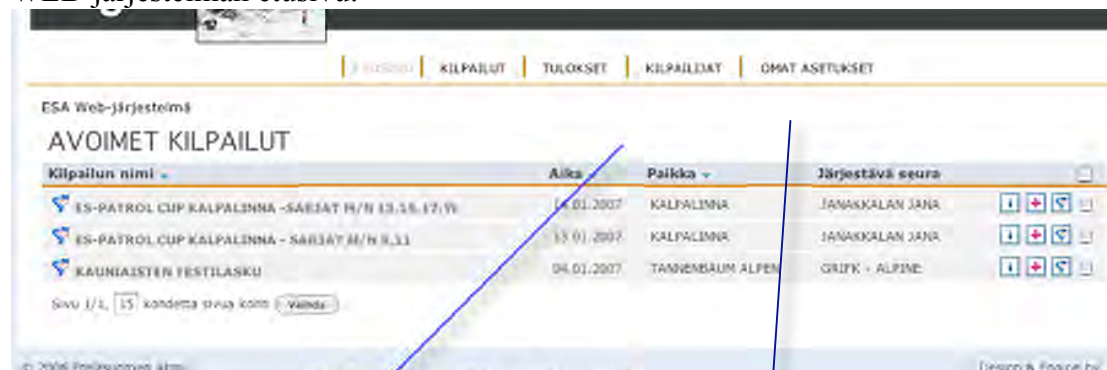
WEB-järjestelmän etusivu.

ETUSIVU | KILPAILUT | TULOKSET | KILPAILIJAT | OMAT ASETUKSET

ESA Web-järjestelmä

AVOIMET KILPAILUT

| Kilpailun nimi | Aika | Paikka | Järjestävä seura |
|---|---|---|---|
| ES-PATROL CUP KALPALINNA -SARJAT M/N 13,15,17,19 | 14.01.2007 | KALPALINNA | JANAKKALAN JANA |
| ES-PATROL CUP KALPALINNA - SARJAT M/N 9,11 | 13.01.2007 | KALPALINNA | JANAKKALAN JANA |
| KAUNIAISTEN FESTILASKU | 04.01.2007 | TANNENBAUM ALPEN | GRIFK - ALPINE |

Sivu 1/1, 15 kohdetta sivua kohti Valitse

© 2006 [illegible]

Design & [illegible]